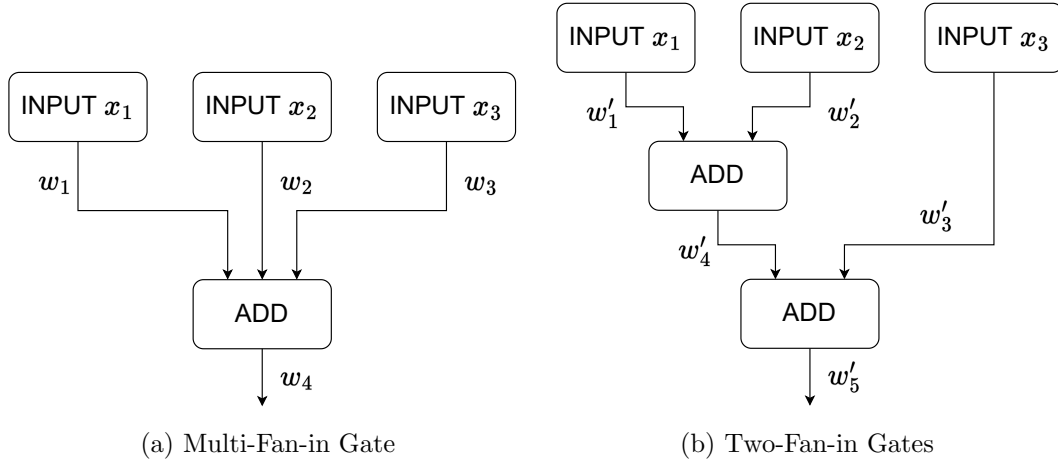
INPUT $x_1$

INPUT $x_2$

INPUT $x_3$

$w_1$

$w_2$

$w_3$

ADD

$w_4$

(a) Multi-Fan-in Gate

INPUT $x_1$

INPUT $x_2$

INPUT $x_3$

$w'_1$

$w'_2$

ADD

$w'_3$

$w'_4$

ADD

$w'_5$

(b) Two-Fan-in Gates